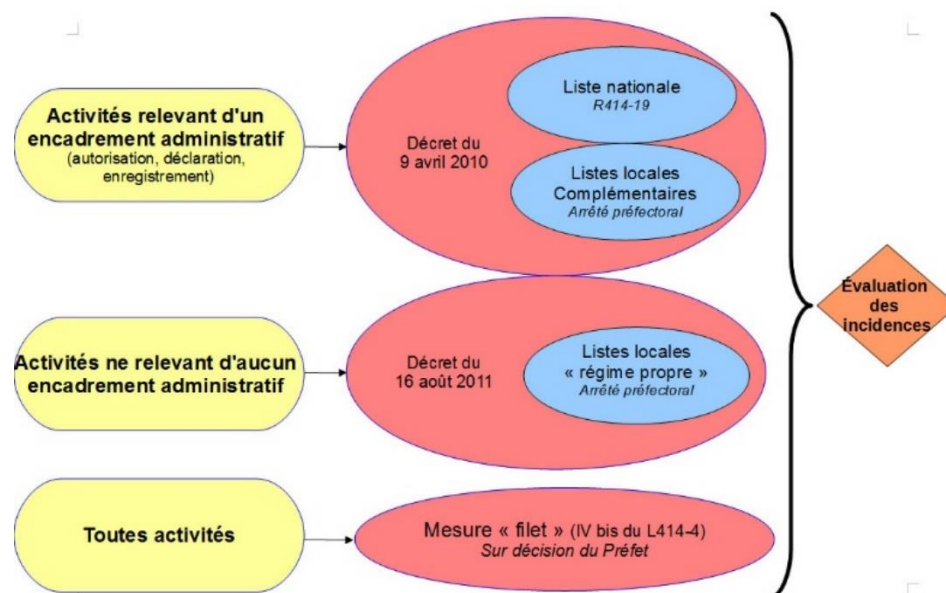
Activités relevant d'un encadrement administratif
(autorisation, déclaration, enregistrement)

Décret du 9 avril 2010

Liste nationale
R414-19

Listes locales Complémentaires
Arrêté préfectoral

Activités ne relevant d'aucun encadrement administratif

Décret du 16 août 2011

Listes locales « régime propre »
Arrêté préfectoral

Toutes activités

Mesure « filet » (IV bis du L414-4)
Sur décision du Préfet

Évaluation des incidences